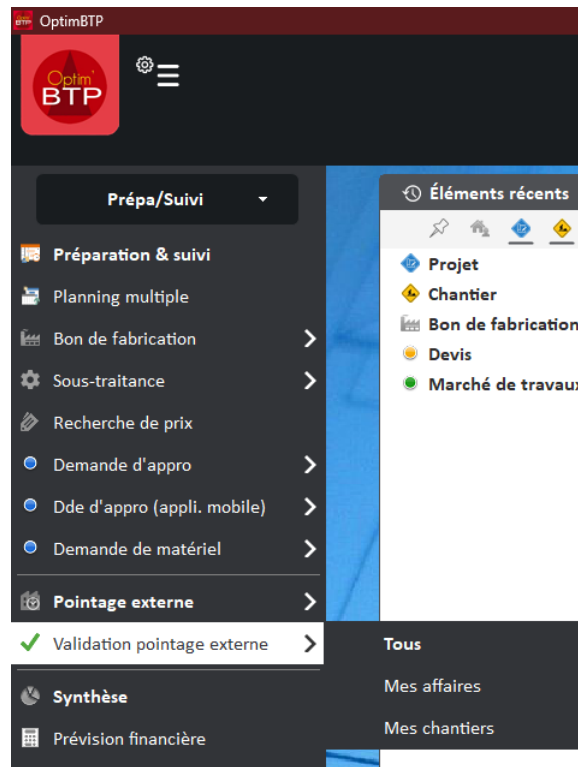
OptimBTP

Optim BTP

Prépa/Suivi

Préparation & suivi
Planning multiple
Bon de fabrication
Sous-traitance
Recherche de prix
Demande d'appro
Dde d'appro (appli. mobile)
Demande de matériel

Pointage externe
Validation pointage externe

Synthèse
Prévision financière

Éléments récents

Projet
Chantier
Bon de fabrication
Devis
Marché de travaux

Tous
Mes affaires
Mes chantiers